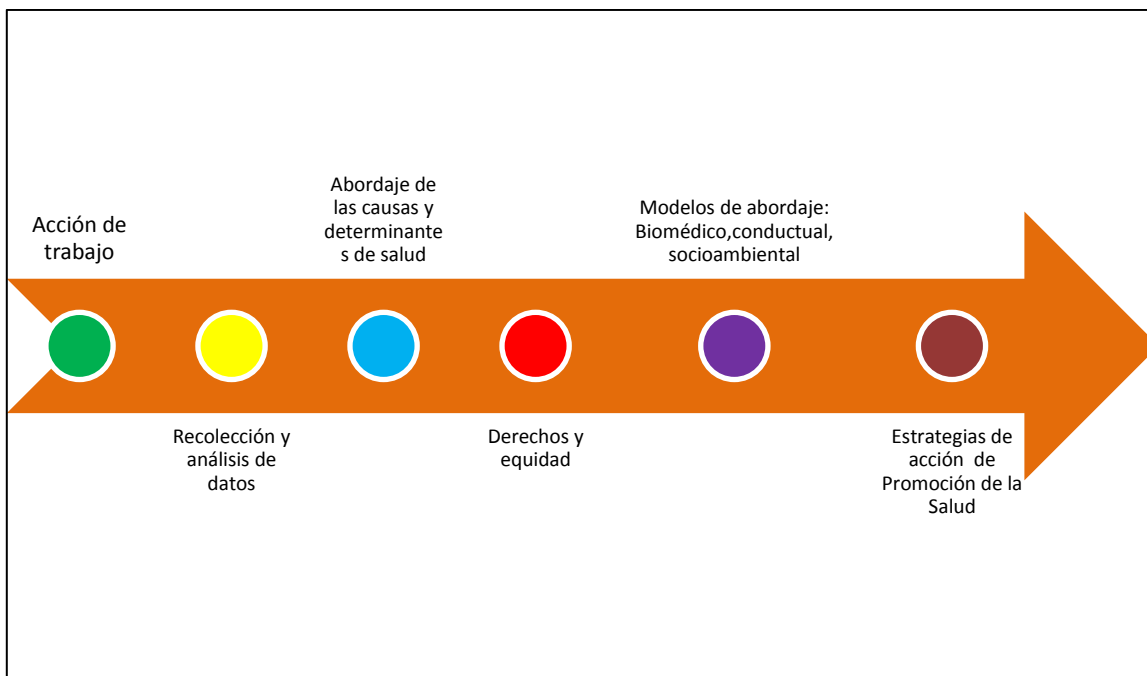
Acción de trabajo

Abordaje de las causas y determinante s de salud

Modelos de abordaje: Biomédico,conductual, socioambiental

Recolección y análisis de datos

Derechos y equidad

Estrategias de acción de Promoción de la Salud